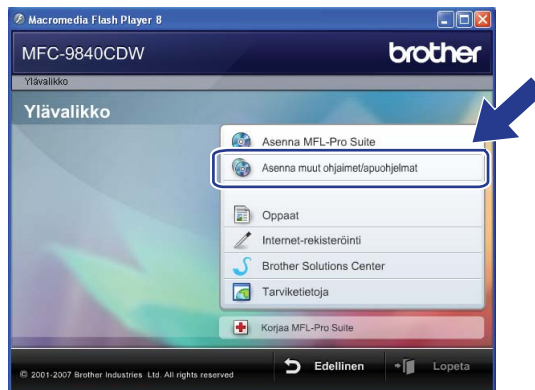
Macromedia Flash Player 8

MFC-9840CDW

brother

Ylävalikko

Ylävalikko

Asenna MFL-Pro Suite

Asenna muut ohjaimet/apuohjelmat

Oppaat

Internet-rekisteröinti

Brother Solutions Center

Tarviketietoja

Korjaa MFL-Pro Suite

© 2001-2007 Brother Industries Ltd. All rights reserved

Edellinen

Lopeta